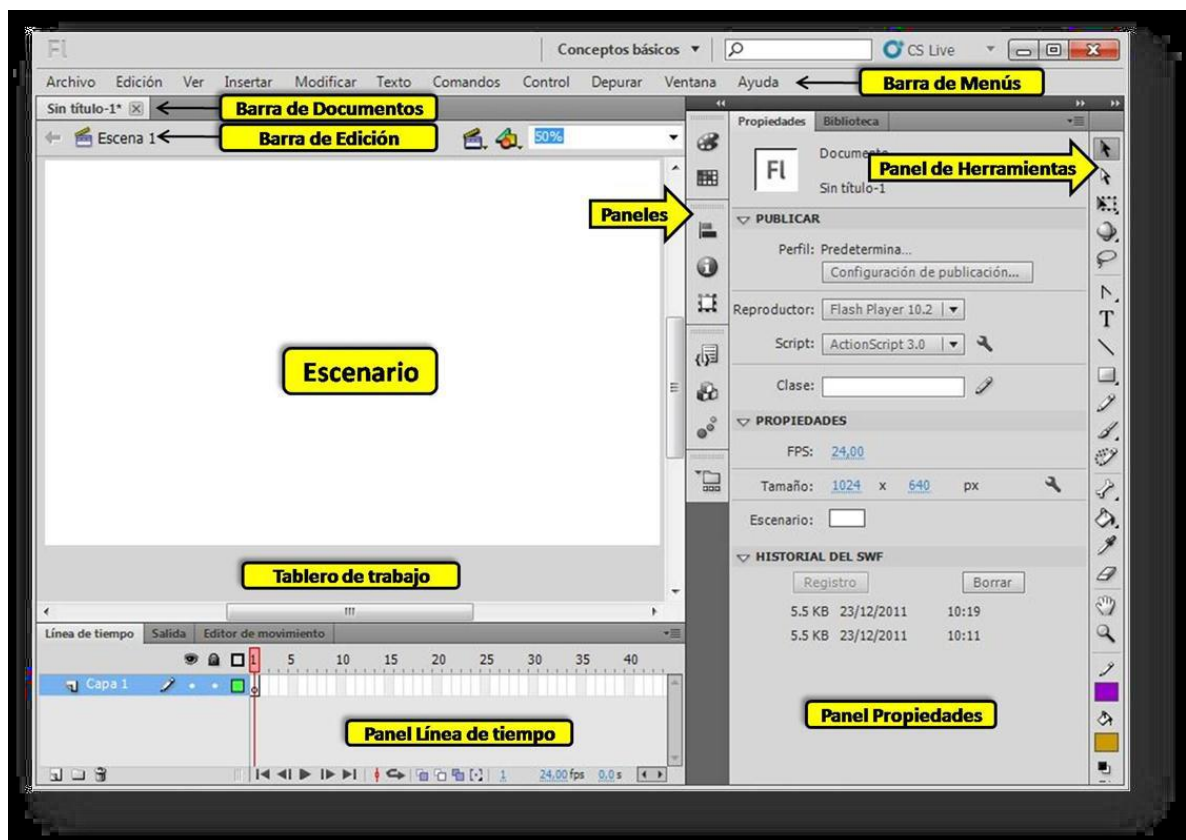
Fl

Conceptos básicos ▼

CS Live

Archivo Edición Ver Insertar Modificar Texto Comandos Control Depurar Ventana Ayuda

Barra de Menús

Sin título-1*

Barra de Documentos

Escena 1

Barra de Edición

50%

Propiedades Biblioteca

Fl

Documento

Sin título-1

Panel de Herramientas

Paneles

PUBLICAR

Perfil: Predetermina...

Configuración de publicación...

Reproductor: Flash Player 10.2

Script: ActionScript 3.0

Clase:

PROPIEDADES

FPS: 24,00

Tamaño: 1024 x 640 px

Escenario:

HISTORIAL DEL SWF

Registro Borrar

5.5 KB 23/12/2011 10:19

5.5 KB 23/12/2011 10:11

Escenario

Tablero de trabajo

Línea de tiempo Salida Editor de movimiento

1 5 10 15 20 25 30 35 40

Capa 1

Panel Línea de tiempo

1 24,00 fps 0,0 s

Panel Propiedades